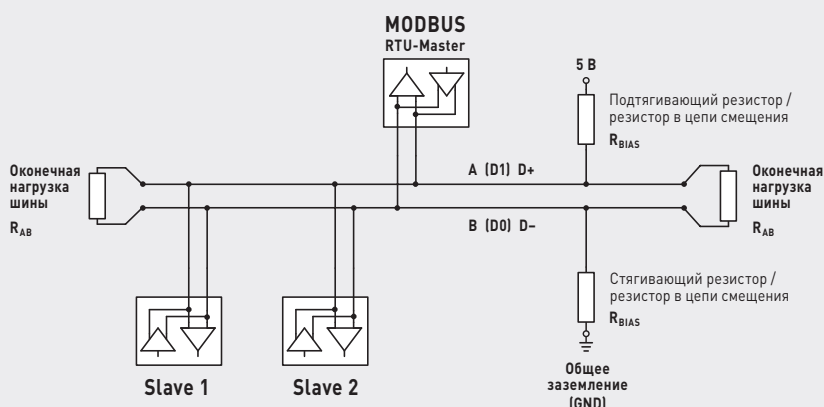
MODBUS
RTU-Master

5 B

Подтягивающий резистор / резистор в цепи смещения
$R_{BIAS}$

Оконечная нагрузка шины
$R_{AB}$

A (D1) D+

B (D0) D–

Оконечная нагрузка шины
$R_{AB}$

Стягивающий резистор / резистор в цепи смещения
$R_{BIAS}$

Slave 1

Slave 2

Общее заземление (GND)